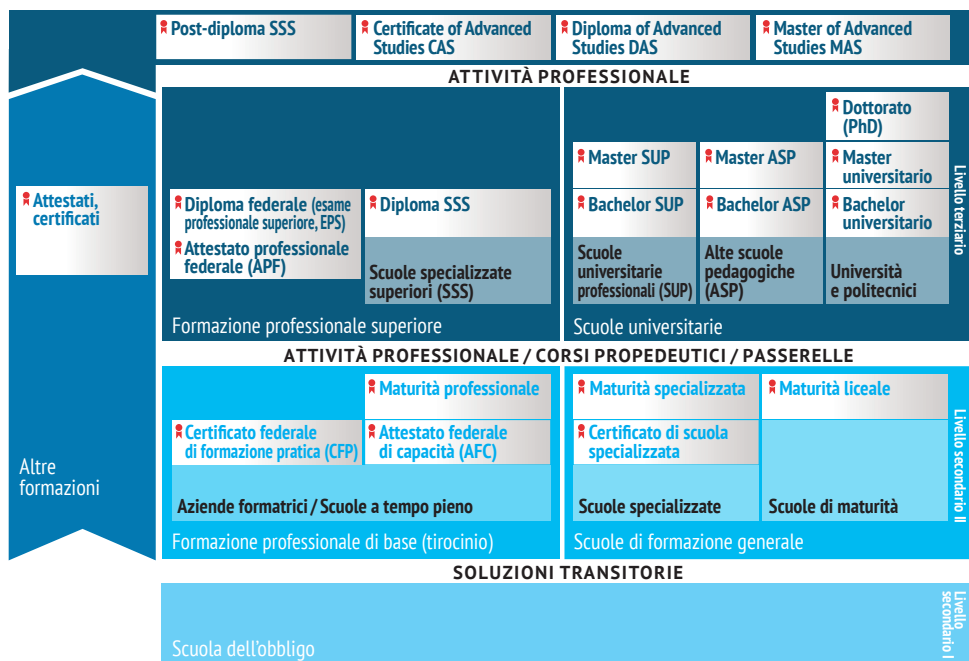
Post-diploma SSS

Certificate of Advanced Studies CAS

Diploma of Advanced Studies DAS

Master of Advanced Studies MAS

ATTIVITÀ PROFESSIONALE

Attestati, certificati

Diploma federale (esame professionale superiore, EPS)

Attestato professionale federale (APF)

Diploma SSS

Scuole specializzate superiori (SSS)

Formazione professionale superiore

Dottorato (PhD)

Master SUP

Master ASP

Master universitario

Bachelor SUP

Bachelor ASP

Bachelor universitario

Scuole universitarie professionali (SUP)

Alte scuole pedagogiche (ASP)

Università e politecnici

Scuole universitarie

Livello terziario

ATTIVITÀ PROFESSIONALE / CORSI PROPEDEUTICI / PASSERELLE

Maturità professionale

Certificato federale di formazione pratica (CFP)

Attestato federale di capacità (AFC)

Aziende formatrici / Scuole a tempo pieno

Formazione professionale di base (tirocinio)

Maturità specializzata

Maturità liceale

Certificato di scuola specializzata

Scuole specializzate

Scuole di maturità

Scuole di formazione generale

Livello secondario II

Altre formazioni

SOLUZIONI TRANSITORIE

Scuola dell'obbligo

Livello secondario I